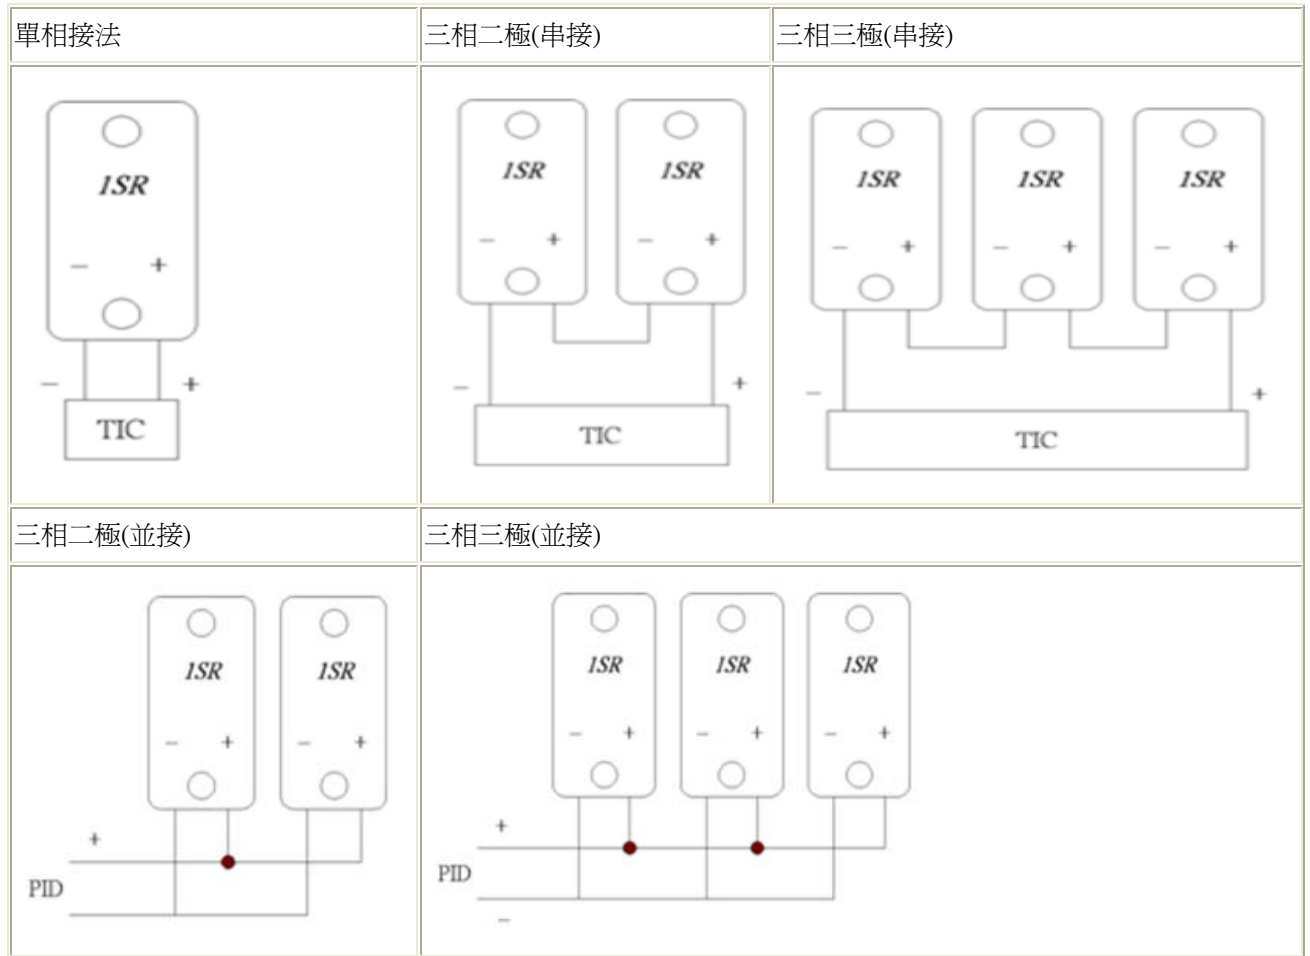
| 單相接法 | 三相二極(串接) | 三相三極(串接) |
|---|---|---|
| 1SR<br>– +<br>– +<br>TIC | 1SR 1SR<br>– + – +<br>– +<br>TIC | 1SR 1SR 1SR<br>– + – + – +<br>– +<br>TIC |
| 三相二極(並接) | 三相三極(並接) | |
| 1SR 1SR<br>– + – +<br>+<br>PID | 1SR 1SR 1SR<br>– + – + – +<br>+<br>PID<br>– | |